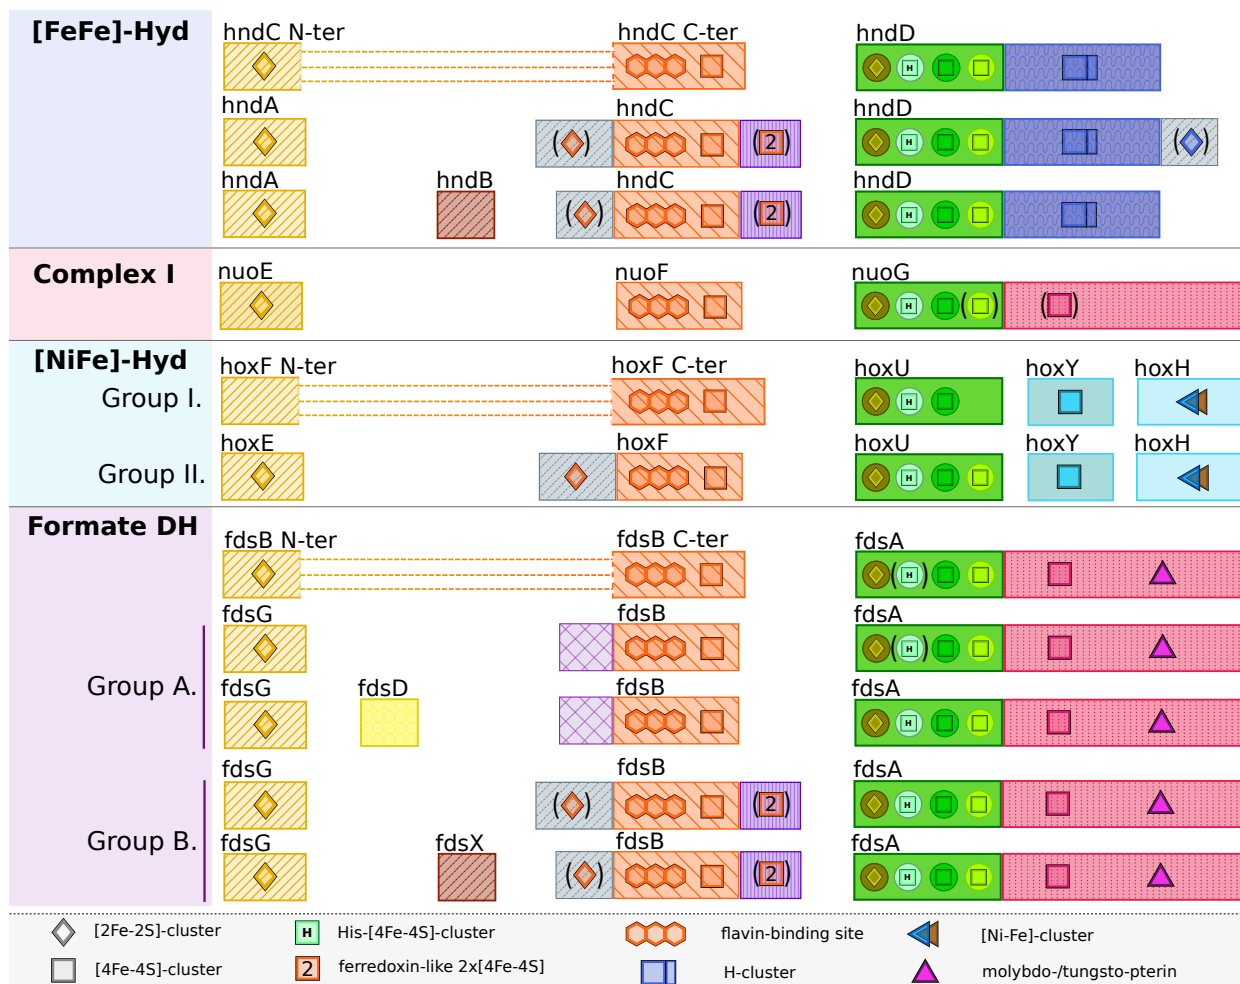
[FeFe]-Hyd

hndC N-ter hndC C-ter hndD

hndA hndC hndD

( ) 2 ( )

hndA hndB hndC hndD

( ) 2

Complex I

nuoE nuoF nuoG

( ) ( )

[NiFe]-Hyd

Group I.

hoxF N-ter hoxF C-ter hoxU hoxY hoxH

Group II.

hoxE hoxF hoxU hoxY hoxH

Formate DH

fdsB N-ter fdsB C-ter fdsA

( )

Group A.

fdsG fdsB fdsA

( )

fdsG fdsD fdsB fdsA

Group B.

fdsG fdsB fdsA

( ) 2

fdsG fdsX fdsB fdsA

( ) 2

[2Fe-2S]-cluster

His-[4Fe-4S]-cluster

flavin-binding site

[Ni-Fe]-cluster

[4Fe-4S]-cluster

2 ferredoxin-like 2x[4Fe-4S]

H-cluster

molybdo-/tungsto-pterin